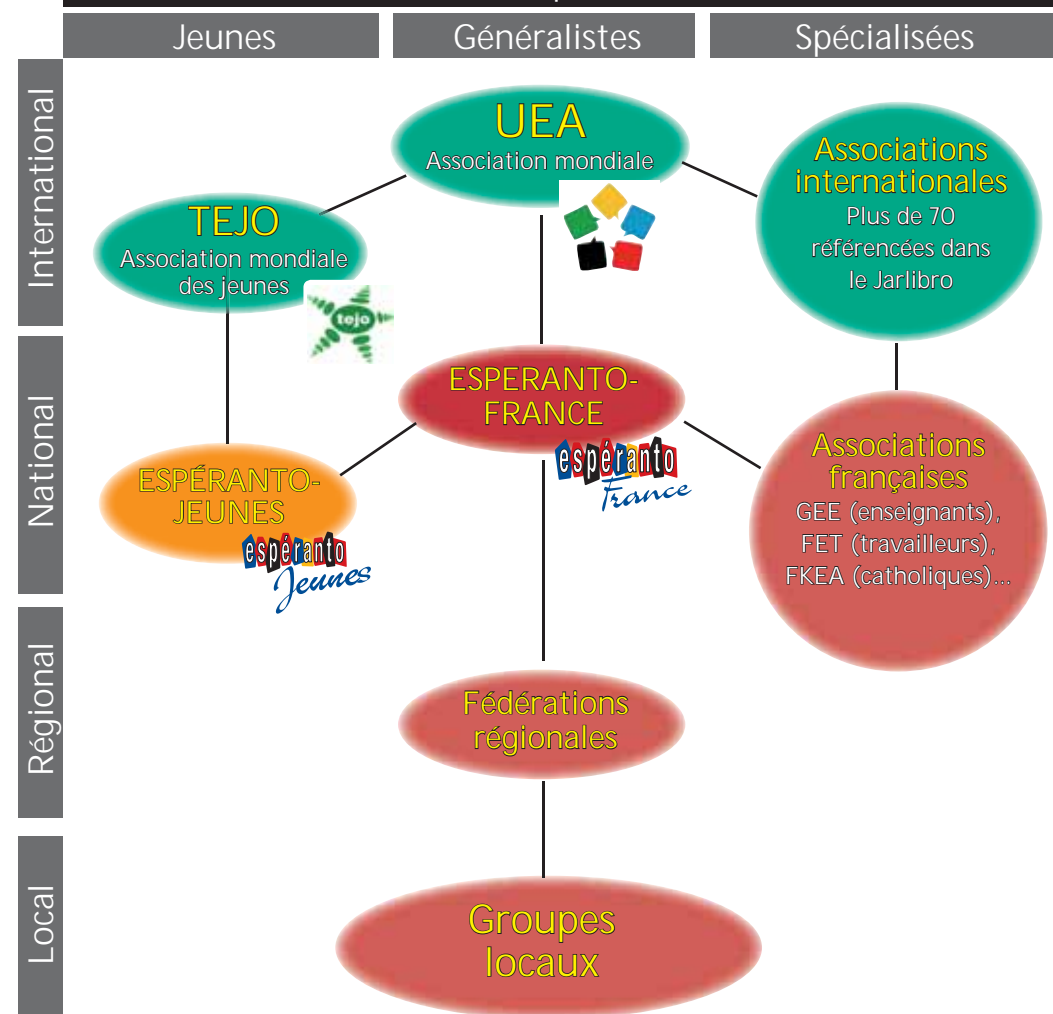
Jeunes | Généralistes | Spécialisées

International

National

Régional

Local

UEA
Association mondiale

TEJO
Association mondiale des jeunes

tejo

Associations internationales
Plus de 70 référencées dans le Jarlibro

ESPERANTO-FRANCE

espéranto France

ESPÉRANTO-JEUNES

espéranto Jeunes

Associations françaises
GEE (enseignants), FET (travailleurs), FKEA (catholiques)...

Fédérations régionales

Groupes locaux